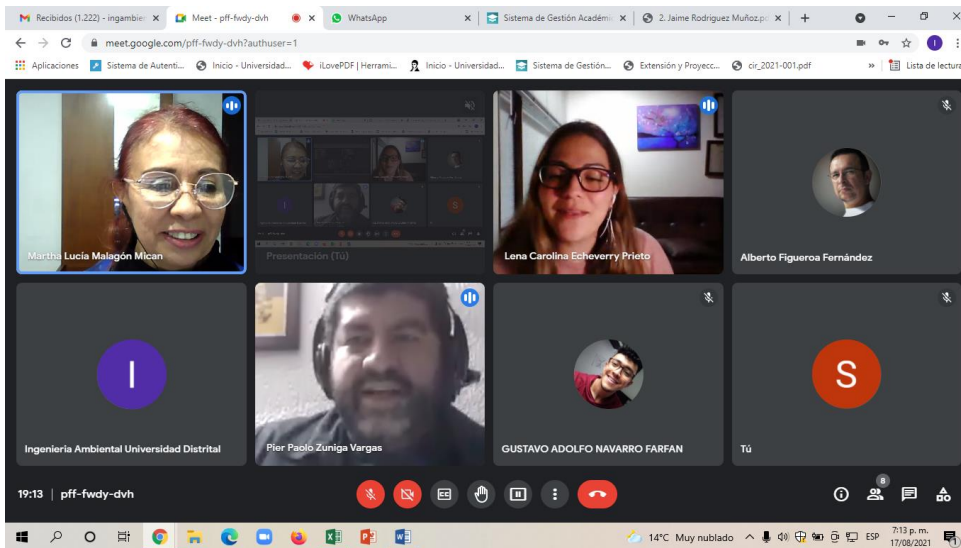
Recibidos (1.222) - ingambie × | Meet - pff-fwdy-dvh × | WhatsApp × | Sistema de Gestión Académ × | 2. Jaime Rodriguez Muñoz.p × | +

meet.google.com/pff-fwdy-dvh?authuser=1

Aplicaciones | Sistema de Autenti... | Inicio - Universidad... | iLovePDF | Herrami... | Inicio - Universidad... | Sistema de Gestión... | Extensión y Proyecc... | cir_2021-001.pdf | » | Lista de lectura

Martha Lucía Malagón Mican

Presentación (Tú)

Lena Carolina Echeverry Prieto

Alberto Figueroa Fernández

I

Ingenieria Ambiental Universidad Distrital

Pier Paolo Zuniga Vargas

GUSTAVO ADOLFO NAVARRO FARFAN

S

Tú

19:13 | pff-fwdy-dvh

8

14°C Muy nublado ESP 7:13 p. m. 17/08/2021